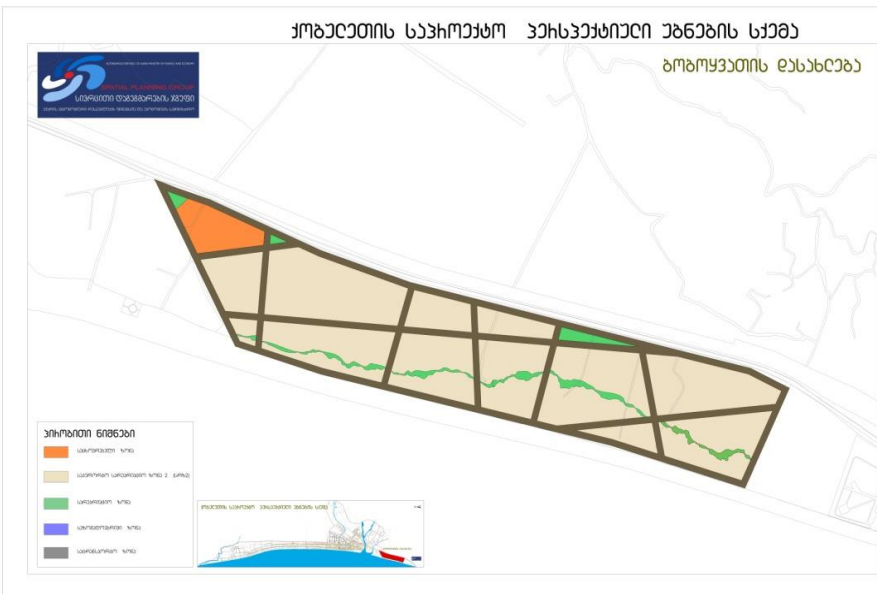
ქობულეთის საპროექტო პერსპექტიული ზონების სქემა

ზოზოყვათის დასახლება

SPATIAL PLANNING GROUP

სივრცითი დაგეგმარების ჯგუფი

პირობითი ნიშნები

საზოგადოებრივი ზონა

საცხოვრებელი ზონა 2

სარეკრეაციო ზონა

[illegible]

სატრანსპორტო ზონა

ქობულეთის საპროექტო პერსპექტიული ზონების სქემა